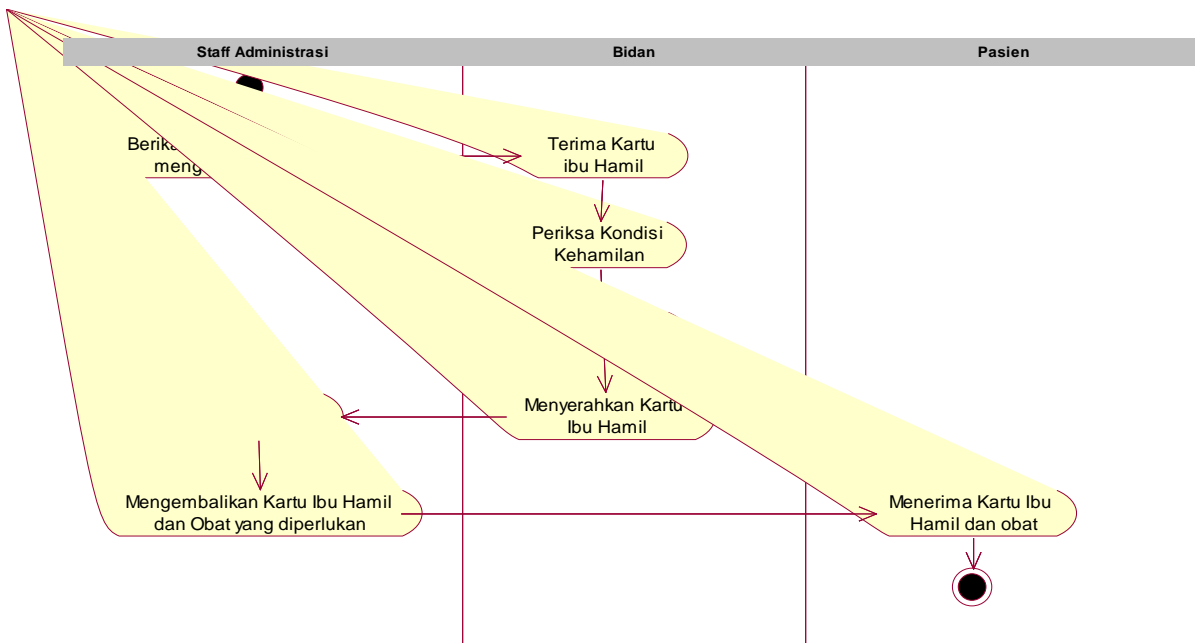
| Staff Administrasi | Bidan | Pasien |
|---|---|---|

Berika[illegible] meng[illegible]

Terima Kartu ibu Hamil

Periksa Kondisi Kehamilan

Menyerahkan Kartu Ibu Hamil

Mengembalikan Kartu Ibu Hamil dan Obat yang diperlukan

Menerima Kartu Ibu Hamil dan obat